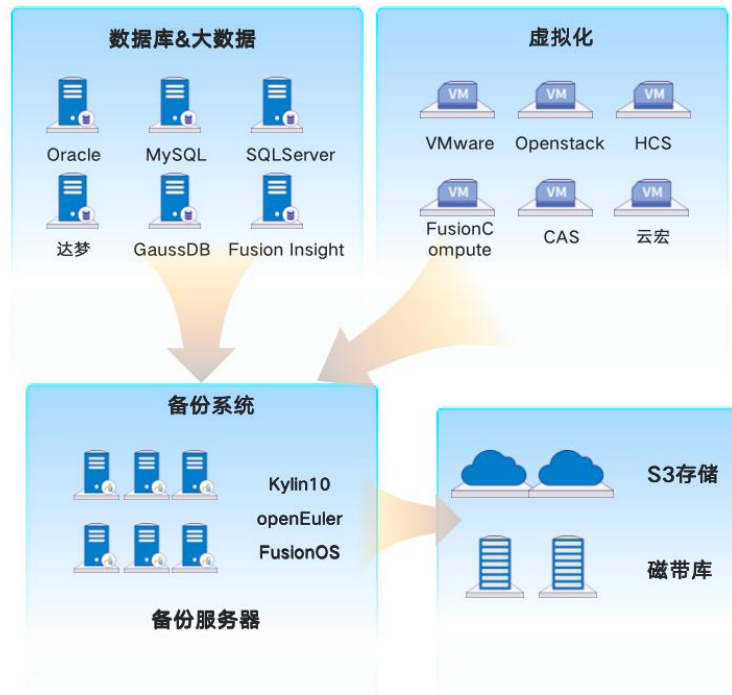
数据库&大数据

Oracle MySQL SQLServer

达梦 GaussDB Fusion Insight

虚拟化

VM VM VM

VMware Openstack HCS

VM VM VM

FusionCompute CAS 云宏

备份系统

Kylin10
openEuler
FusionOS

备份服务器

S3存储

磁带库